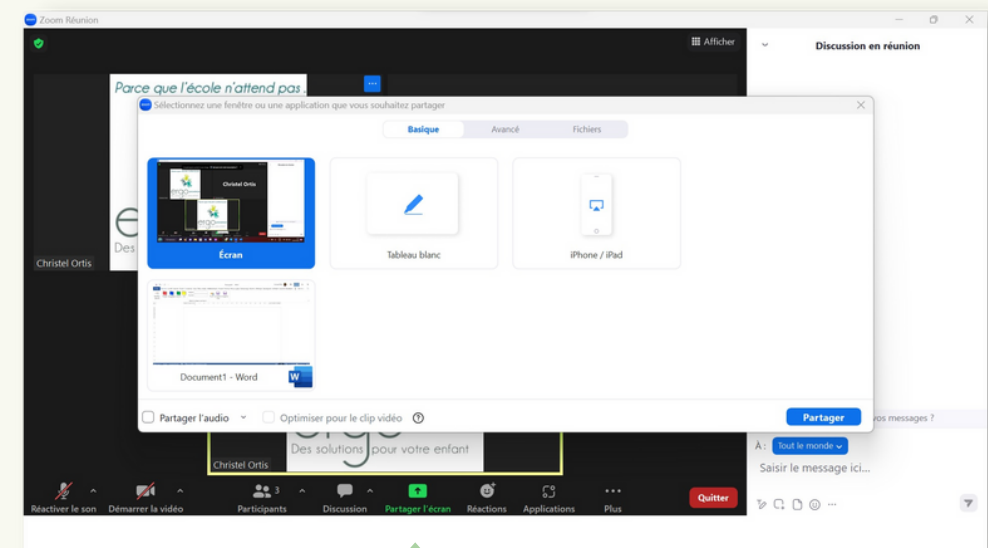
Zoom Réunion

Afficher

Discussion en réunion

Parce que l'école n'attend pas

Sélectionnez une fenêtre ou une application que vous souhaitez partager

Basique | Avancé | Fichiers

Christel Ortis

Écran

Tableau blanc

iPhone / iPad

Document1 - Word

Partager l'audio

Optimiser pour le clip vidéo

Partager

vos messages ?

Christel Ortis

Des solutions pour votre enfant

À : Tout le monde

Saisir le message ici...

Réactiver le son | Démarrer la vidéo | Participants 3 | Discussion | Partager l'écran | Réactions | Applications | Plus

Quitter